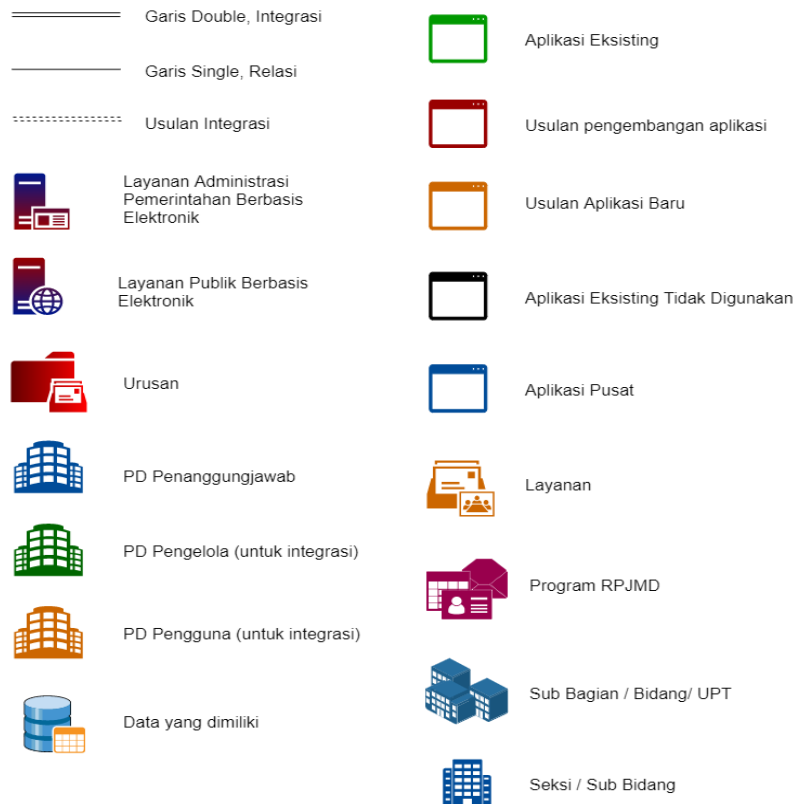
Garis Double, Integrasi

Garis Single, Relasi

Usulan Integrasi

Layanan Administrasi Pemerintahan Berbasis Elektronik

Layanan Publik Berbasis Elektronik

Urusan

PD Penanggungjawab

PD Pengelola (untuk integrasi)

PD Pengguna (untuk integrasi)

Data yang dimiliki

Aplikasi Eksisting

Usulan pengembangan aplikasi

Usulan Aplikasi Baru

Aplikasi Eksisting Tidak Digunakan

Aplikasi Pusat

Layanan

Program RPJMD

Sub Bagian / Bidang/ UPT

Seksi / Sub Bidang